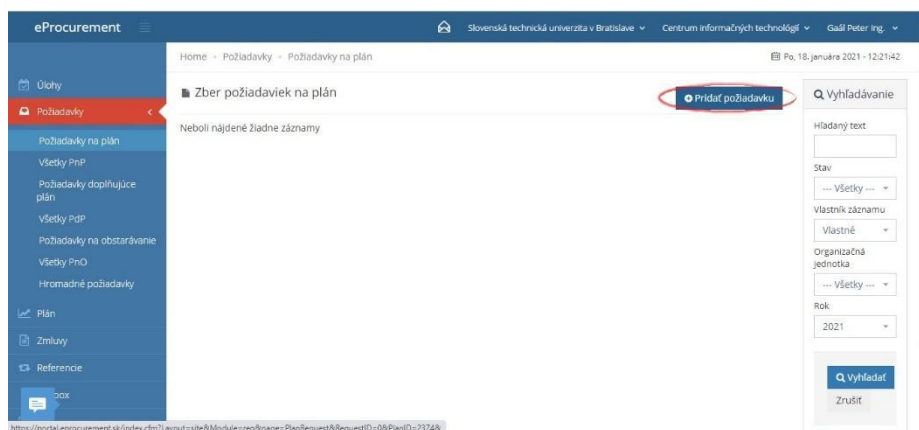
eProcurement

Slovenská technická univerzita v Bratislave ⌄ Centrum informačných technológií ⌄ Gaál Peter Ing. ⌄

Home » Požiadavky » Požiadavky na plán

Po, 18. januára 2021 - 12:21:42

Úlohy

Požiadavky

Požiadavky na plán

Všetky PnP

Požiadavky doplňujúce plán

Všetky PdP

Požiadavky na obstarávanie

Všetky PnO

Hromadné požiadavky

Plán

Zmluvy

Referencie

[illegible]box

Zber požiadaviek na plán

Pridať požiadavku

Neboli nájdené žiadne záznamy

Vyhľadávanie

Hľadaný text

Stav

--- Všetky ---

Vlastník záznamu

Vlastné

Organizačná jednotka

--- Všetky ---

Rok

2021

Vyhľadať

Zrušiť

https://portal.eprocurement.sk/index.cfm?Layout=site&Module=zep&page=PlanRequest&RequestID=0&PlanID=2374&